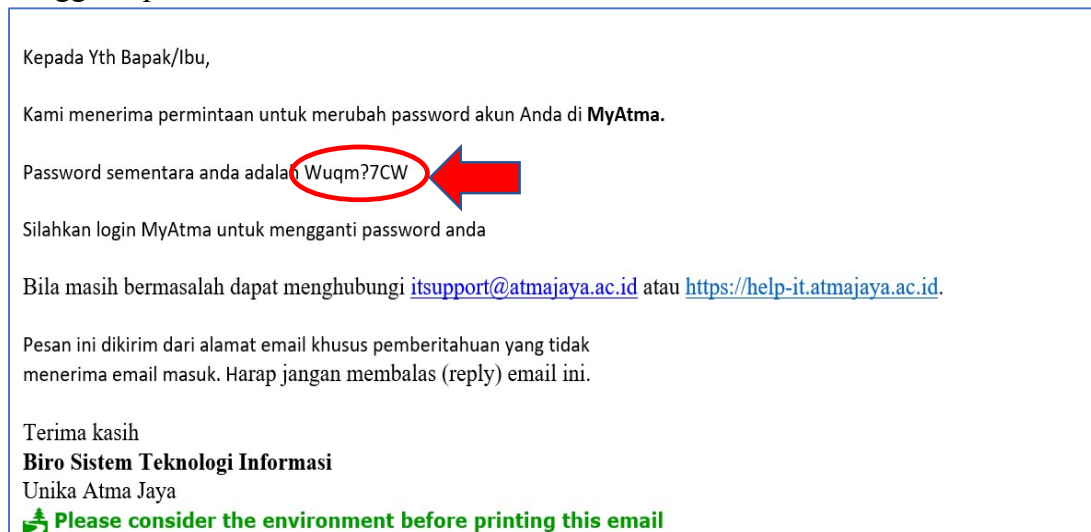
Kepada Yth Bapak/Ibu,

Kami menerima permintaan untuk merubah password akun Anda di **MyAtma.**

Password sementara anda adalah Wuqm?7CW

Silahkan login MyAtma untuk mengganti password anda

Bila masih bermasalah dapat menghubungi itsupport@atmajaya.ac.id atau https://help-it.atmajaya.ac.id.

Pesan ini dikirim dari alamat email khusus pemberitahuan yang tidak menerima email masuk. Harap jangan membalas (reply) email ini.

Terima kasih
**Biro Sistem Teknologi Informasi**
Unika Atma Jaya
Please consider the environment before printing this email